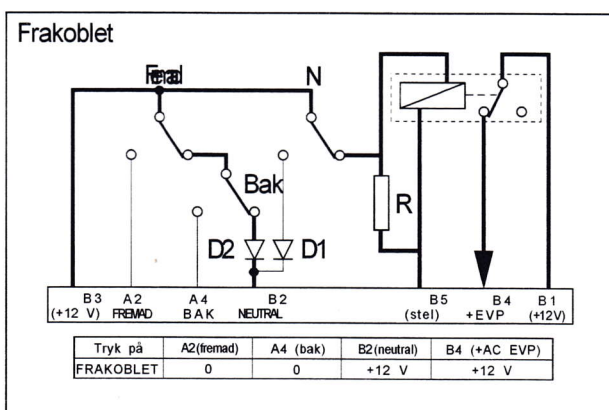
Frakoblet

Fremad

N

Bak

R

D2

D1

B 3 (+12 V)

A 2 FREMAD

A 4 BAK

B 2 NEUTRAL

B 5 (stel)

B 4 +EVP

B 1 (+12V)

| Tryk på | A2 (fremad) | A4 (bak) | B2 (neutral) | B4 (+AC EVP) |
|---|---|---|---|---|
| FRAKOBLET | 0 | 0 | +12 V | +12 V |